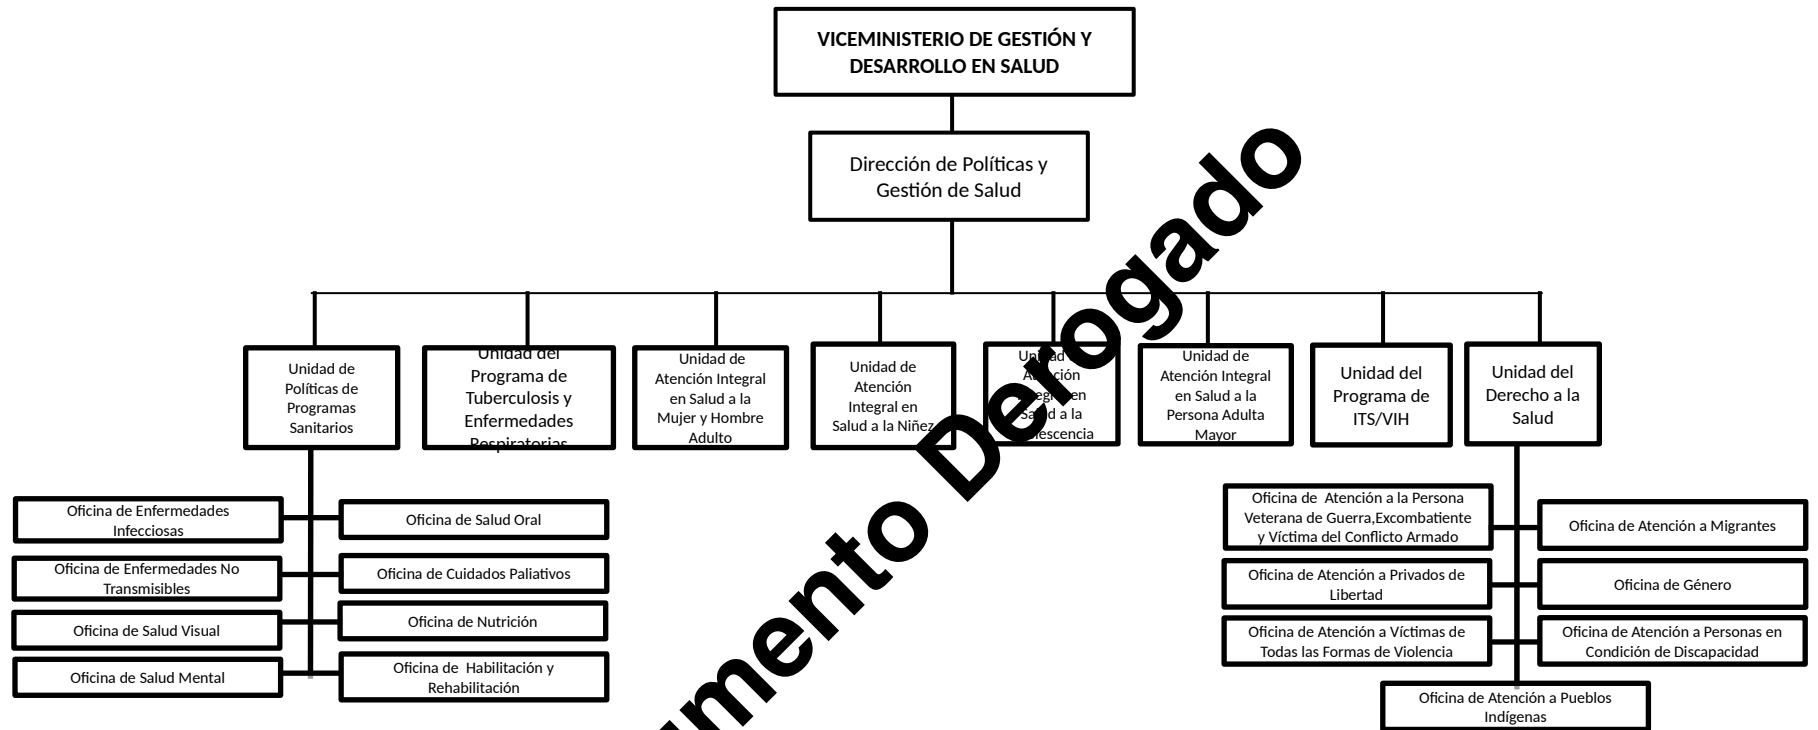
VICEMINISTERIO DE GESTIÓN Y DESARROLLO EN SALUD

Dirección de Políticas y Gestión de Salud

Unidad de Políticas de Programas Sanitarios

Unidad del Programa de Tuberculosis y Enfermedades Respiratorias

Unidad de Atención Integral en Salud a la Mujer y Hombre Adulto

Unidad de Atención Integral en Salud a la Niñez

Unidad de Atención Integral en Salud a la Adolescencia

Unidad de Atención Integral en Salud a la Persona Adulta Mayor

Unidad del Programa de ITS/VIH

Unidad del Derecho a la Salud

Oficina de Enfermedades Infecciosas

Oficina de Salud Oral

Oficina de Enfermedades No Transmisibles

Oficina de Cuidados Paliativos

Oficina de Salud Visual

Oficina de Nutrición

Oficina de Salud Mental

Oficina de Habilitación y Rehabilitación

Oficina de Atención a la Persona Veterana de Guerra,Excombatiente y Víctima del Conflicto Armado

Oficina de Atención a Migrantes

Oficina de Atención a Privados de Libertad

Oficina de Género

Oficina de Atención a Víctimas de Todas las Formas de Violencia

Oficina de Atención a Personas en Condición de Discapacidad

Oficina de Atención a Pueblos Indígenas

umento Derogado